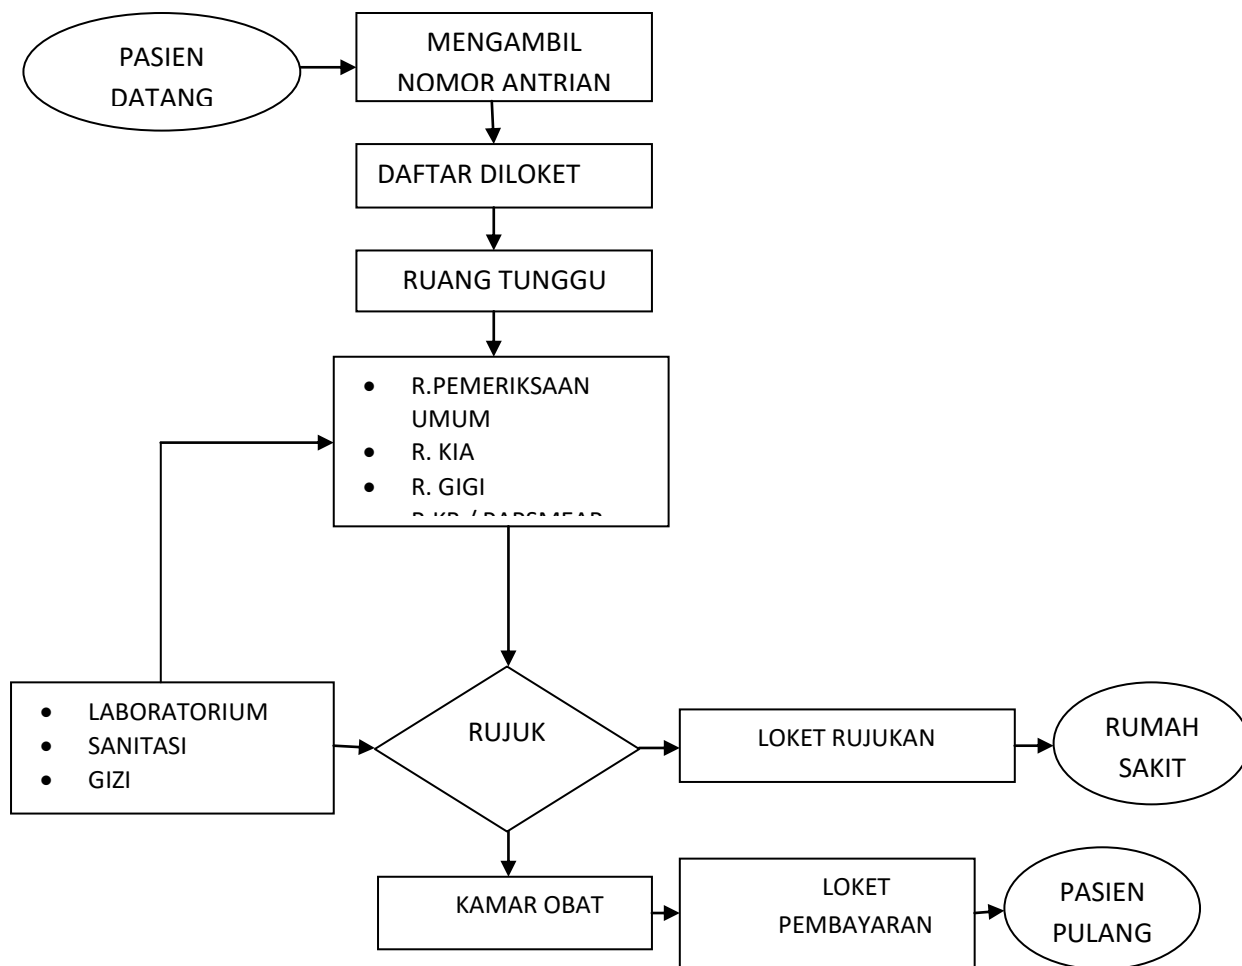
PASIEN DATANG

MENGAMBIL NOMOR ANTRIAN

DAFTAR DILOKET

RUANG TUNGGU

- R.PEMERIKSAAN UMUM
- R. KIA
- R. GIGI
- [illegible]

- LABORATORIUM
- SANITASI
- GIZI

RUJUK

LOKET RUJUKAN

RUMAH SAKIT

KAMAR OBAT

LOKET PEMBAYARAN

PASIEN PULANG